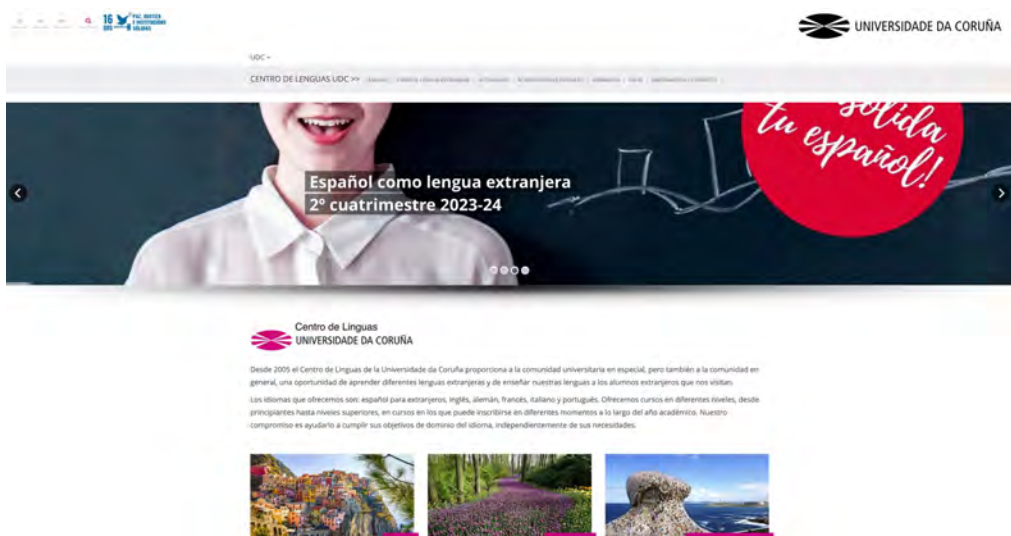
16 ODS PAZ, JUSTICIA E INSTITUCIONES SÓLIDAS

UNIVERSIDADE DA CORUÑA

UDC »

CENTRO DE LENGUAS UDC >> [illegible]

¡Consolida tu español!

Español como lengua extranjera
2º cuatrimestre 2023-24

Centro de Linguas
UNIVERSIDADE DA CORUÑA

Desde 2005 el Centro de Linguas de la Universidade da Coruña proporciona a la comunidad universitaria en especial, pero también a la comunidad en general, una oportunidad de aprender diferentes lenguas extranjeras y de enseñar nuestras lenguas a los alumnos extranjeros que nos visitan.

Los idiomas que ofrecemos son: español para extranjeros, inglés, alemán, francés, italiano y portugués. Ofrecemos cursos en diferentes niveles, desde principiantes hasta niveles superiores, en cursos en los que puede inscribirse en diferentes momentos a lo largo del año académico. Nuestro compromiso es ayudarlo a cumplir sus objetivos de dominio del idioma, independientemente de sus necesidades.